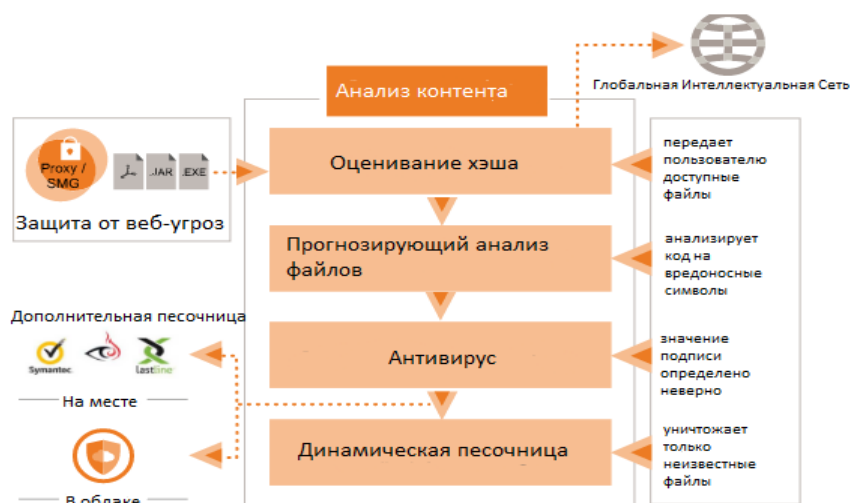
Анализ контента

Глобальная Интеллектуальная Сеть

Proxy / SMG

.JAR .EXE

Защита от веб-угроз

Оценивание хэша

передает пользователю доступные файлы

Прогнозирующий анализ файлов

анализирует код на вредоносные символы

Дополнительная песочница

Symantec

LastLine

На месте

Антивирус

значение подписи определено неверно

Динамическая песочница

уничтожает только неизвестные файлы

В облаке